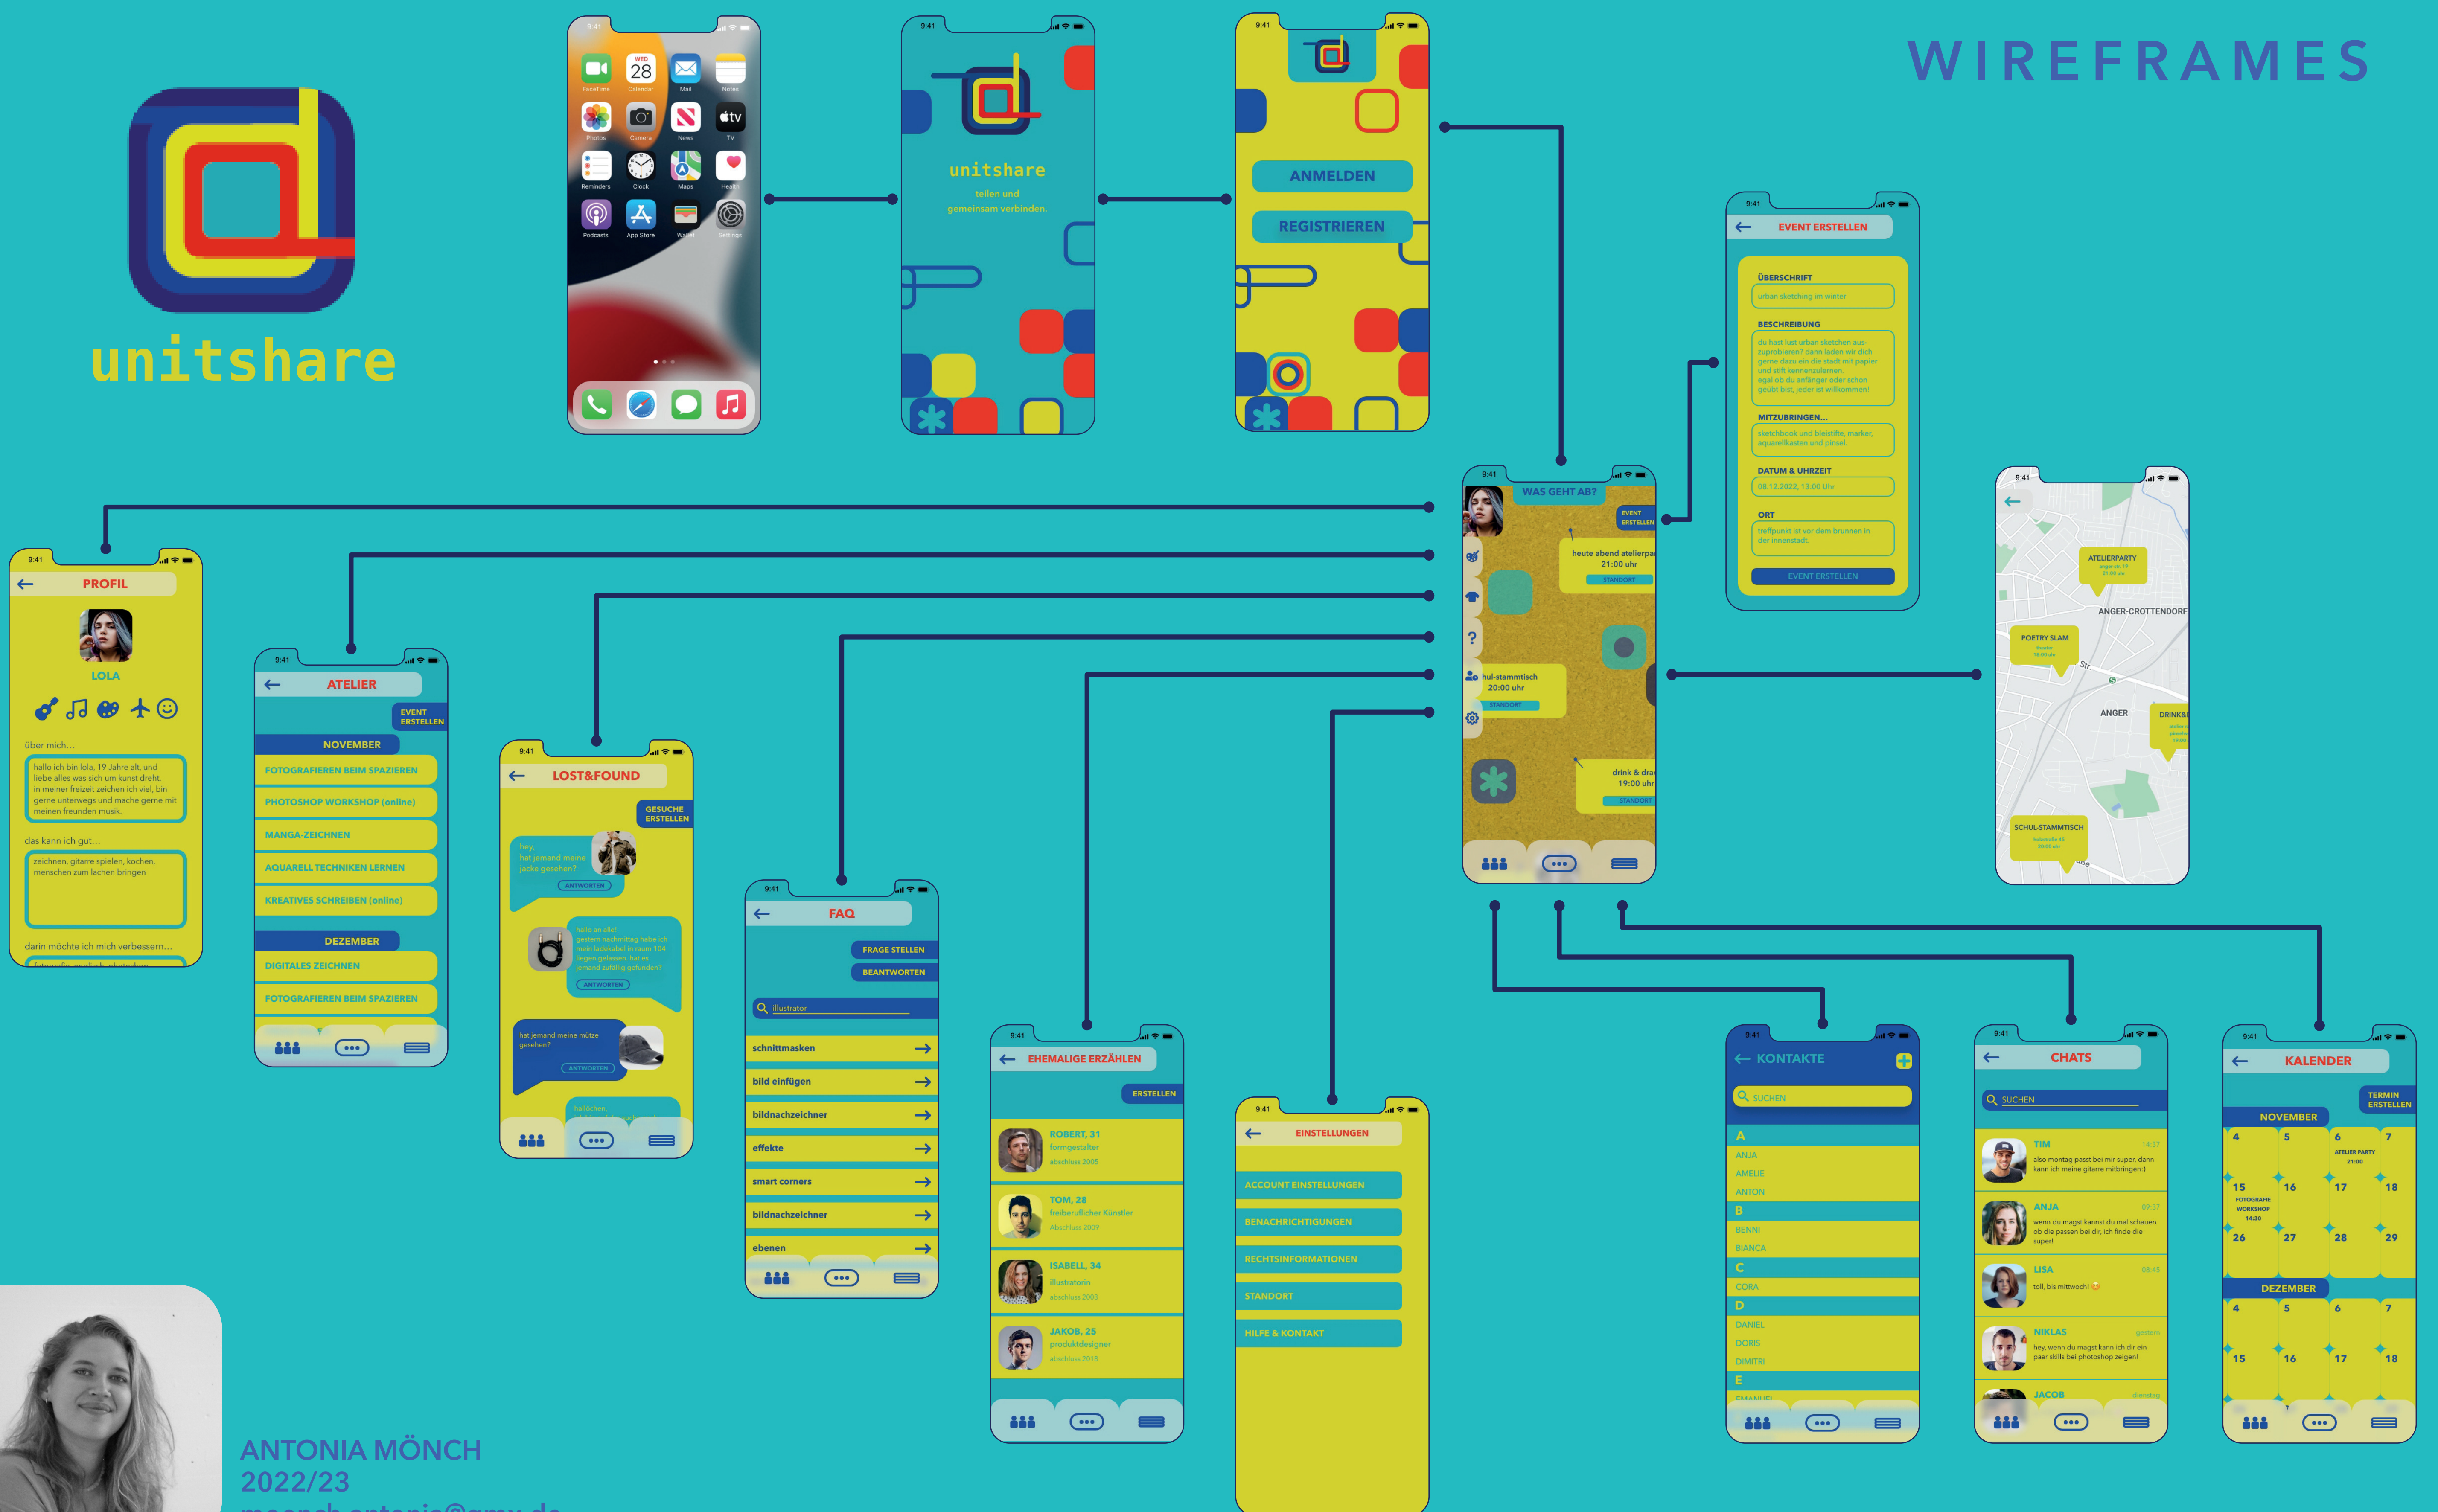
WIREFRAMES

unitshare

9:41

WED 28
FaceTime Calendar Mail Notes
Photos Camera News TV
Reminders Clock Maps Health
Podcasts App Store Wallet Settings

unitshare
teilen und gemeinsam verbinden.

ANMELDEN
REGISTRIEREN

EVENT ERSTELLEN
ÜBERSCHRIFT
urban sketching im winter
BESCHREIBUNG
du hast lust urban sketchen auszuprobieren? dann laden wir dich gerne dazu ein die stadt mit papier und stift kennenzulernen. egal ob du anfänger oder schon geübt bist, jeder ist willkommen!
MITZUBRINGEN...
sketchbook und bleistifte, marker, aquarellkasten und pinsel.
DATUM & UHRZEIT
08.12.2022, 13:00 Uhr
ORT
treffpunkt ist vor dem brunnen in der innenstadt.
EVENT ERSTELLEN

WAS GEHT AB?
EVENT ERSTELLEN
heute abend atelierpa
21:00 uhr
STANDORT
hul-stammtisch
20:00 uhr
STANDORT
drink & dra
19:00 uhr
STANDORT

ATELIERPARTY
ANGER-CROTTENDORF
POETRY SLAM
ANGER
DRINK&
SCHUL-STAMMTISCH

PROFIL
LOLA
über mich...
hallo ich bin lola, 19 Jahre alt, und liebe alles was sich um kunst dreht. in meiner freizeit zeichen ich viel, bin gerne unterwegs und mache gerne mit meinen freunden musik.
das kann ich gut...
zeichnen, gitarre spielen, kochen, menschen zum lachen bringen
darin möchte ich mich verbessern...

ATELIER
EVENT ERSTELLEN
NOVEMBER
FOTOGRAFIEREN BEIM SPAZIEREN
PHOTOSHOP WORKSHOP (online)
MANGA-ZEICHNEN
AQUARELL TECHNIKEN LERNEN
KREATIVES SCHREIBEN (online)
DEZEMBER
DIGITALES ZEICHNEN
FOTOGRAFIEREN BEIM SPAZIEREN

LOST&FOUND
GESUCHE ERSTELLEN
hey, hat jemand meine jacke gesehen?
ANTWORTEN
hallo an alle! gestern nachmittag habe ich mein ladekabel in raum 104 liegen gelassen. hat es jemand zufällig gefunden?
ANTWORTEN
hat jemand meine mütze gesehen?
ANTWORTEN
hallöchen,

FAQ
FRAGE STELLEN
BEANTWORTEN
illustrator
schnittmasken
bild einfügen
bildnachzeichner
effekte
smart corners
bildnachzeichner
ebenen

EHEMALIGE ERZÄHLEN
ERSTELLEN
ROBERT, 31
formgestalter
abschluss 2005
TOM, 28
freiberuflicher Künstler
Abschluss 2009
ISABELL, 34
illustratorin
abschluss 2003
JAKOB, 25
produktdesigner
abschluss 2018

EINSTELLUNGEN
ACCOUNT EINSTELLUNGEN
BENACHRICHTIGUNGEN
RECHTSINFORMATIONEN
STANDORT
HILFE & KONTAKT

KONTAKTE
SUCHEN
A
ANJA
AMELIE
ANTON
B
BENNI
BIANCA
C
CORA
D
DANIEL
DORIS
DIMITRI
E

CHATS
SUCHEN
TIM
also montag passt bei mir super, dann kann ich meine gitarre mitbringen:)
ANJA
wenn du magst kannst du mal schauen ob die passen bei dir, ich finde die super!
LISA
toll, bis mittwoch!
NIKLAS
gestern
hey, wenn du magst kann ich dir ein paar skills bei photoshop zeigen!
JACOB

KALENDER
TERMIN ERSTELLEN
NOVEMBER
4 5 6 7
ATELIER PARTY 21:00
15 16 17 18
FOTOGRAFIE WORKSHOP 14:30
26 27 28 29
DEZEMBER
4 5 6 7
15 16 17 18

ANTONIA MÖNCH
2022/23
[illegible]